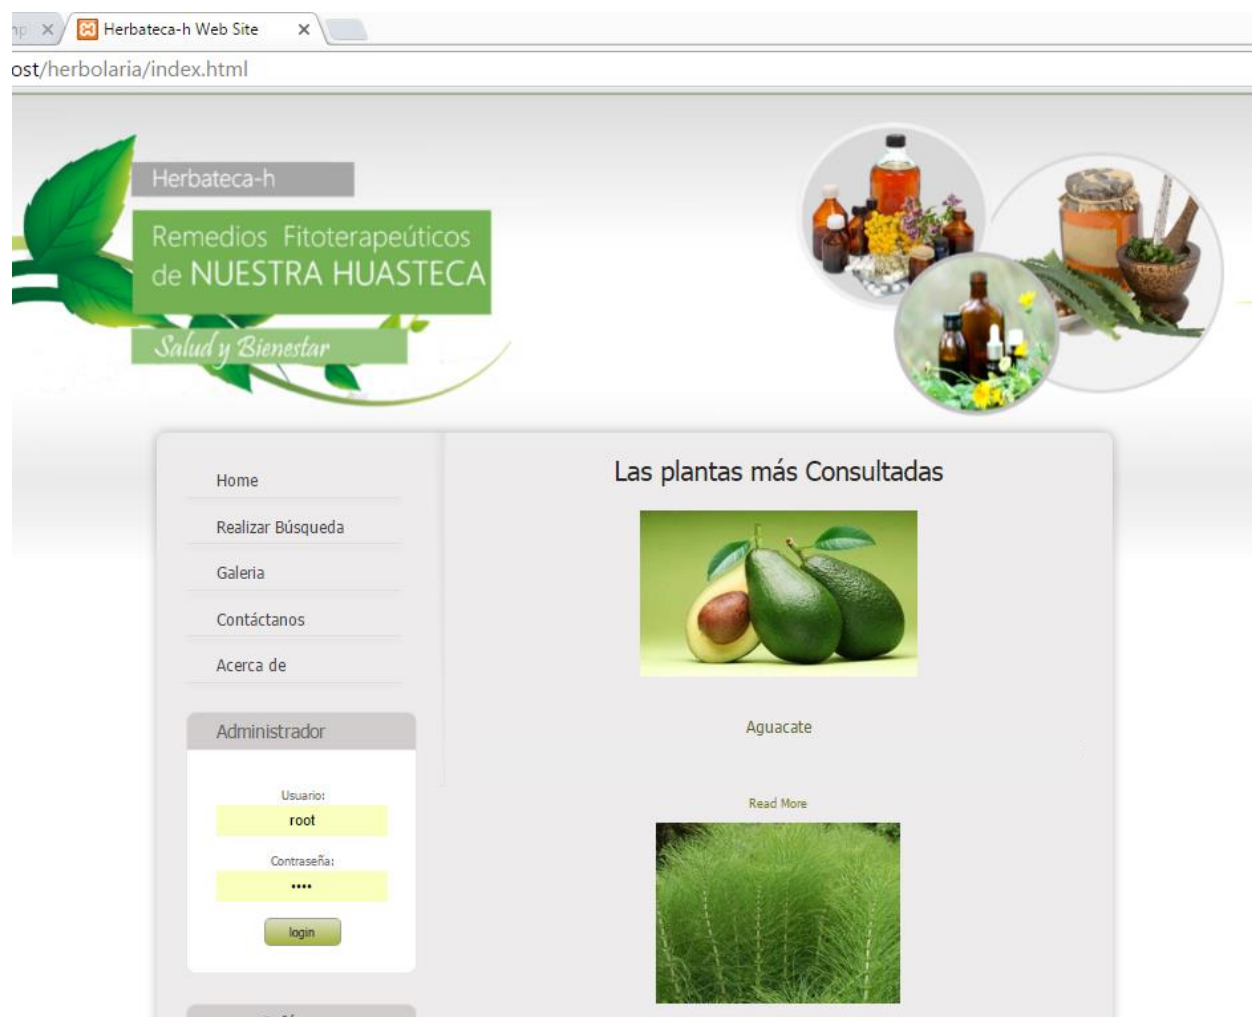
np ×

Herbateca-h Web Site ×

ost/herbolaria/index.html

Herbateca-h

Remedios Fitoterapeúticos de NUESTRA HUASTECA

Salud y Bienestar

Home

Realizar Búsqueda

Galeria

Contáctanos

Acerca de

Administrador

Usuario:

root

Contraseña:

••••

login

Las plantas más Consultadas

Aguacate

Read More